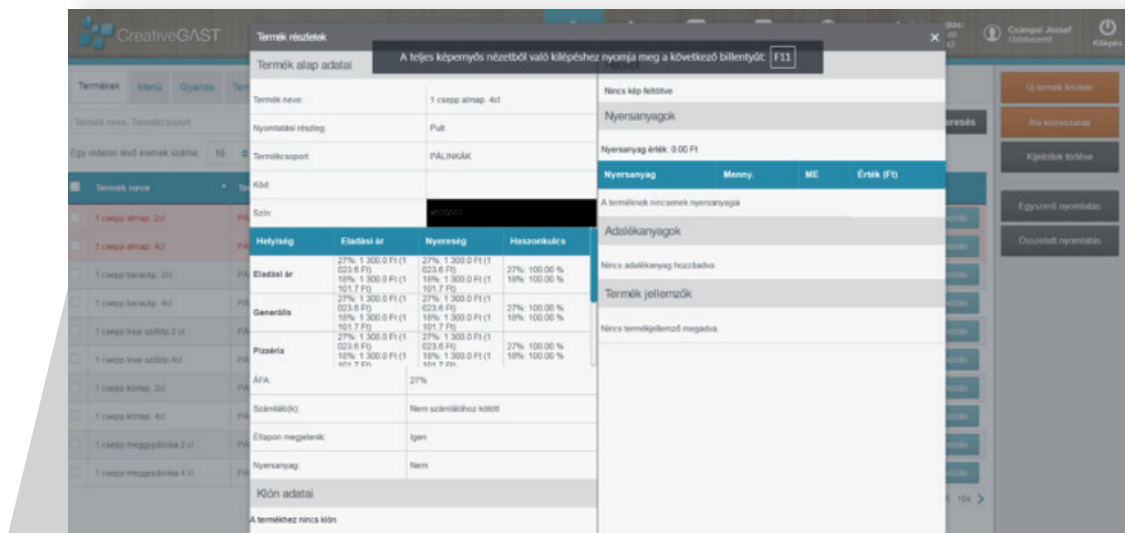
CreativeGAST

Termék részletek

A teljes képernyős nézetből való kilépéshez nyomja meg a következő billentyűt: F11

Csampai József
Üzletvezető

Kilépés

Termékek Menü Gyártás

Termék neve, Termékcsoport

Egy oldalon lévő elemek száma: 10

Termék neve

1 csepp almap. 2cl
1 csepp almap. 4cl
1 csepp barackp. 2cl
1 csepp barackp. 4cl
1 csepp Irsai szőlőp.2 cl
1 csepp Irsai szőlőp.4cl
1 csepp körtep. 2cl
1 csepp körtep. 4cl
1 csepp meggypálinka 2 cl
1 csepp meggypálinka 4 cl

Termék alap adatai

| | |
|---|---|
| Termék neve: | 1 csepp almap. 4cl |
| Nyomtatási részleg: | Pult |
| Termékcsoport: | PÁLINKÁK |
| Kód: | |
| Szín: | #000000 |

| Helyiség | Eladási ár | Nyereség | Haszonkulcs |
|---|---|---|---|
| Eladási ár | 27%: 1 300.0 Ft (1 023.6 Ft) 18%: 1 300.0 Ft (1 101.7 Ft) | 27%: 1 300.0 Ft (1 023.6 Ft) 18%: 1 300.0 Ft (1 101.7 Ft) | 27%: 100.00 % 18%: 100.00 % |
| Generális | 27%: 1 300.0 Ft (1 023.6 Ft) 18%: 1 300.0 Ft (1 101.7 Ft) | 27%: 1 300.0 Ft (1 023.6 Ft) 18%: 1 300.0 Ft (1 101.7 Ft) | 27%: 100.00 % 18%: 100.00 % |
| Pizzéria | 27%: 1 300.0 Ft (1 023.6 Ft) 18%: 1 300.0 Ft (1 101.7 Ft) | 27%: 1 300.0 Ft (1 023.6 Ft) 18%: 1 300.0 Ft (1 101.7 Ft) | 27%: 100.00 % 18%: 100.00 % |

| | |
|---|---|
| ÁFA: | 27% |
| Számláló(k): | Nem számlálóhoz kötött |
| Étlapon megjelenik: | Igen |
| Nyersanyag: | Nem |

Klón adatai

A termékhez nincs klón

Nincs kép feltöltve

Nyersanyagok

Nyersanyag érték: 0.00 Ft

| Nyersanyag | Menny. | ME | Érték (Ft) |
|---|---|---|---|
| A terméknek nincsenek nyersanyagai | | | |

Adalékanyagok

Nincs adalékanyag hozzáadva.

Termék jellemzők

Nincs termékjellemző megadva.

keresés

Új termék felvitele
Áru leltározása
Kijelöltek törlése
Egyszerű nyomtatás
Összetett nyomtatás

104